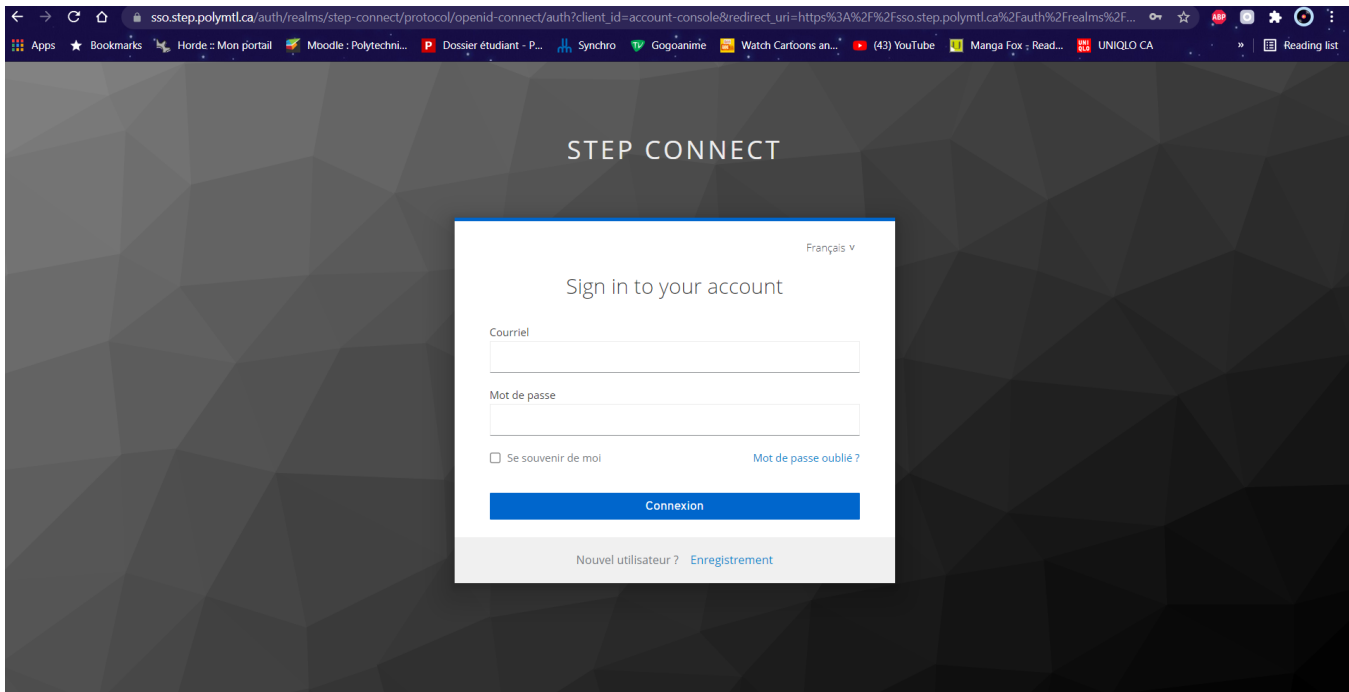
sso.step.polymtl.ca/auth/realms/step-connect/protocol/openid-connect/auth?client_id=account-console&redirect_uri=https%3A%2F%2Fsso.step.polymtl.ca%2Fauth%2Frealms%2F...

Apps Bookmarks Horde :: Mon portail Moodle : Polytechni... Dossier étudiant - P... Synchro Gogoanime Watch Cartoons an... (43) YouTube Manga Fox - Read... UNIQLO CA » Reading list

STEP CONNECT

Français ∨

Sign in to your account

Courriel

Mot de passe

Se souvenir de moi

Mot de passe oublié ?

Connexion

Nouvel utilisateur ? Enregistrement